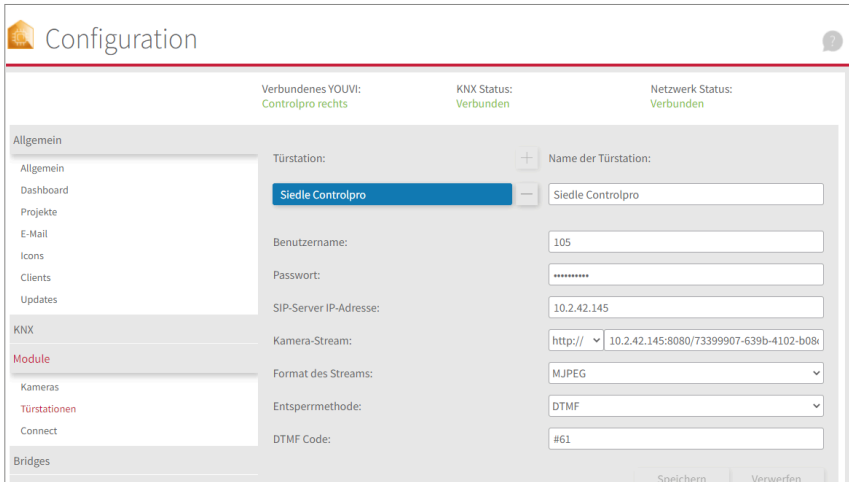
Configuration

?

Verbundenes YOUVI:
Controlpro rechts

KNX Status:
Verbunden

Netzwerk Status:
Verbunden

Allgemein
Allgemein
Dashboard
Projekte
E-Mail
Icons
Clients
Updates
KNX
Module
Kameras
Türstationen
Connect
Bridges

Türstation:
+
Name der Türstation:
Siedle Controlpro
—
Siedle Controlpro
Benutzername:
105
Passwort:
••••••••••
SIP-Server IP-Adresse:
10.2.42.145
Kamera-Stream:
http://
10.2.42.145:8080/73399907-639b-4102-b08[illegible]
Format des Streams:
MJPEG
Entsperrmethode:
DTMF
DTMF Code:
#61
Speichern
Verwerfen